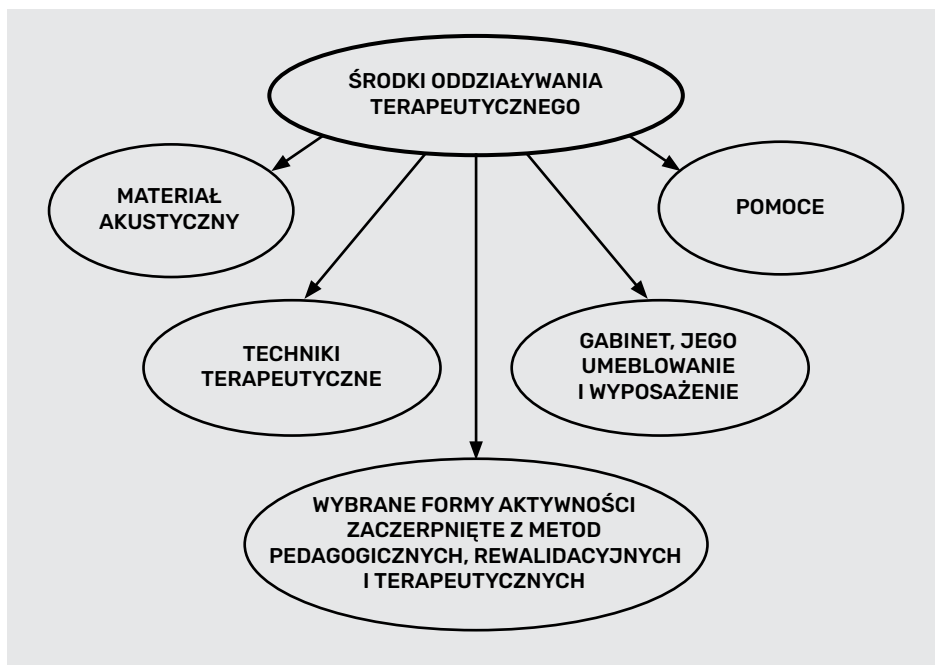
ŚRODKI ODDZIAŁYWANIA TERAPEUTYCZNEGO

MATERIAŁ AKUSTYCZNY

POMOCE

TECHNIKI TERAPEUTYCZNE

GABINET, JEGO UMEBLOWANIE I WYPOSAŻENIE

WYBRANE FORMY AKTYWNOŚCI ZACZERPNIĘTE Z METOD PEDAGOGICZNYCH, REWALIDACYJNYCH I TERAPEUTYCZNYCH